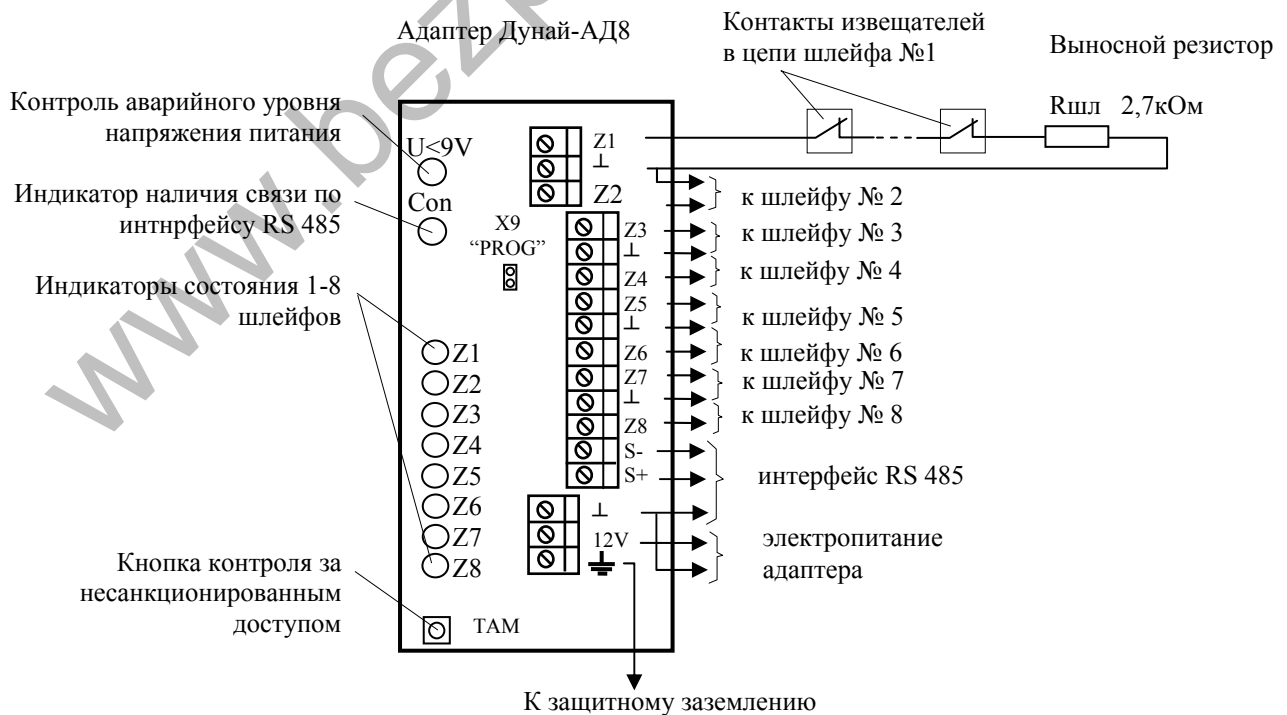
Адаптер Дунай-АД8

Контакты извещателей в цепи шлейфа №1

Выносной резистор

Rшл 2,7кОм

Контроль аварийного уровня напряжения питания

U<9V

Индикатор наличия связи по интнрфейсу RS 485

Con

X9 "PROG"

Индикаторы состояния 1-8 шлейфов

Z1
⊥
Z2
Z3
⊥
Z4
Z5
⊥
Z6
Z7
⊥
Z8
S-
S+

к шлейфу № 2
к шлейфу № 3
к шлейфу № 4
к шлейфу № 5
к шлейфу № 6
к шлейфу № 7
к шлейфу № 8

интерфейс RS 485

Z1
Z2
Z3
Z4
Z5
Z6
Z7
Z8

⊥
12V

электропитание адаптера

Кнопка контроля за несанкционированным доступом

TAM

К защитному заземлению

www.bez